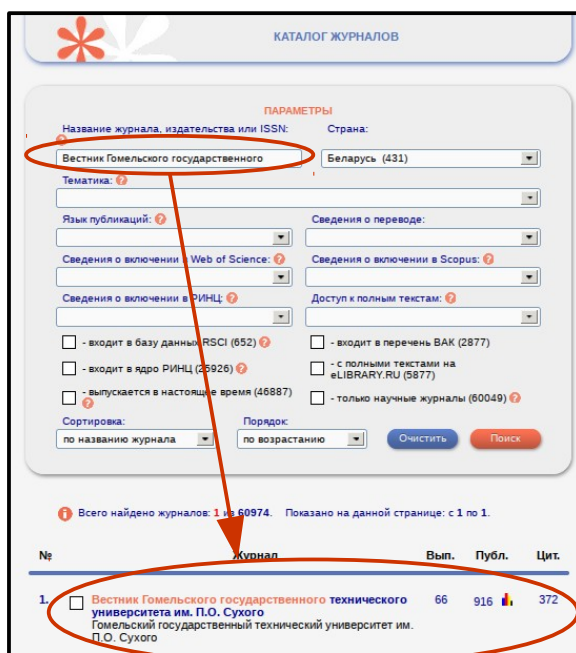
КАТАЛОГ ЖУРНАЛОВ

ПАРАМЕТРЫ

Название журнала, издательства или ISSN:
Вестник Гомельского государственного

Страна:
Беларусь (431)

Тематика:

Язык публикаций:

Сведения о переводе:

Сведения о включении в Web of Science:

Сведения о включении в Scopus:

Сведения о включении в РИНЦ:

Доступ к полным текстам:

- входит в базу данных RSCI (652)

- входит в перечень ВАК (2877)

- входит в ядро РИНЦ (25926)

- с полными текстами на eLIBRARY.RU (5877)

- выпускается в настоящее время (46887)

- только научные журналы (60049)

Сортировка:
по названию журнала

Порядок:
по возрастанию

Очистить

Поиск

Всего найдено журналов: 1 из 60974. Показано на данной странице: с 1 по 1.

| № | Журнал | Вып. | Публ. | Цит. |
|---|---|---|---|---|
| 1. | Вестник Гомельского государственного технического университета им. П.О. Сухого Гомельский государственный технический университет им. П.О. Сухого | 66 | 916 | 372 |